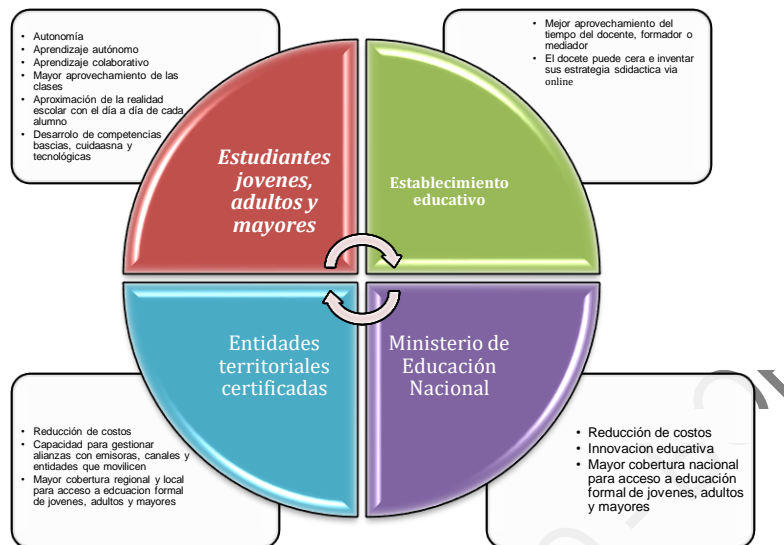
- Autonomía
- Aprendizaje autónomo
- Aprendizaje colaborativo
- Mayor aprovechamiento de las clases
- Aproximación de la realidad escolar con el día a día de cada alumno
- Desarrolo de competencias bascias, cuidaasna y tecnológicas

- Mejor aprovechamiento del tiempo del docente, formador o mediador
- El docete puede cera e inventar sus estrategia sdidactica via online

Estudiantes jovenes, adultos y mayores

Establecimiento educativo

Entidades territoriales certificadas

Ministerio de Educación Nacional

- Reducción de costos
- Capacidad para gestionar alianzas con emisoras, canales y entidades que movilicen
- Mayor cobertura regional y local para acceso a edcuacion formal de jovenes, adultos y mayores

- Reducción de costos
- Innovacion educativa
- Mayor cobertura nacional para acceso a educación formal de jovenes, adultos y mayores